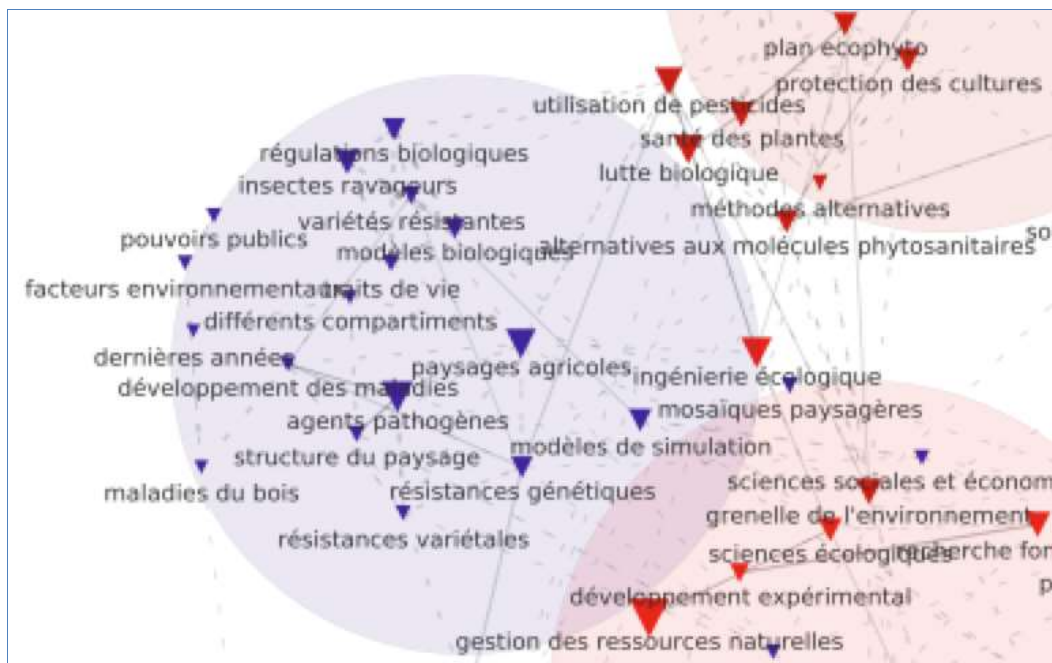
plan ecophyto
protection des cultures
utilisation de pesticides
santé des plantes
lutte biologique
méthodes alternatives
alternatives aux molécules phytosanitaires
so
régulations biologiques
insectes ravageurs
variétés résistantes
modèles biologiques
pouvoirs publics
facteurs environnementaux
traits de vie
différents compartiments
dernières années
paysages agricoles
développement des maladies
ingénierie écologique
agents pathogènes
mosaïques paysagères
modèles de simulation
structure du paysage
maladies du bois
résistances génétiques
sciences sociales et económ
grenelle de l'environnement
résistances variétales
sciences écologiques
recherche fon
p
développement expérimental
gestion des ressources naturelles